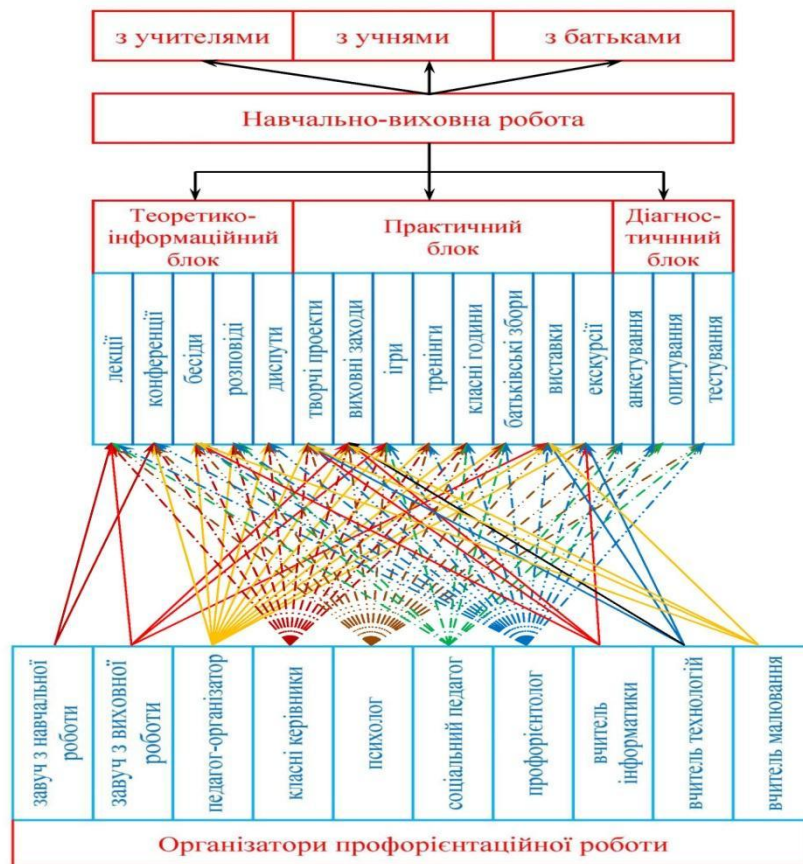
з учителями | з учнями | з батьками

Навчально-виховна робота

Теоретико-інформаційний блок | Практичний блок | Діагностичнний блок

лекції
конференції
бесіди
розповіді
диспути
творчі проекти
виховні заходи
ігри
тренінги
класні години
батьківські збори
виставки
екскурсії
анкетування
опитування
тестування

завуч з навчальної роботи
завуч з виховної роботи
педагог-організатор
класні керівники
психолог
соціальний педагог
профорієнтолог
вчитель інформатики
вчитель технологій
вчитель малювання

Організатори профорієнтаційної роботи